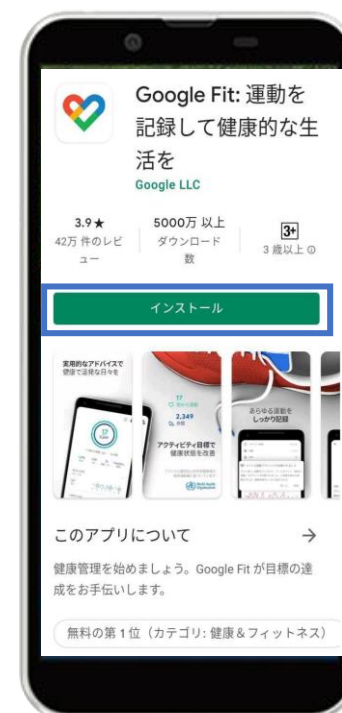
Google Fit: 運動を記録して健康的な生活を
Google LLC

3.9★
42万 件のレビュー

5000万 以上
ダウンロード数

3+
3 歳以上 ⓘ

インストール

実用的なアドバイスで健康で活発な日々を

17

2,349

アクティビティ目標で健康状態を改善

あらゆる運動をしっかり記録

このアプリについて
→

健康管理を始めましょう。Google Fit が目標の達成をお手伝いします。

無料の第 1 位（カテゴリ: 健康＆フィットネス）